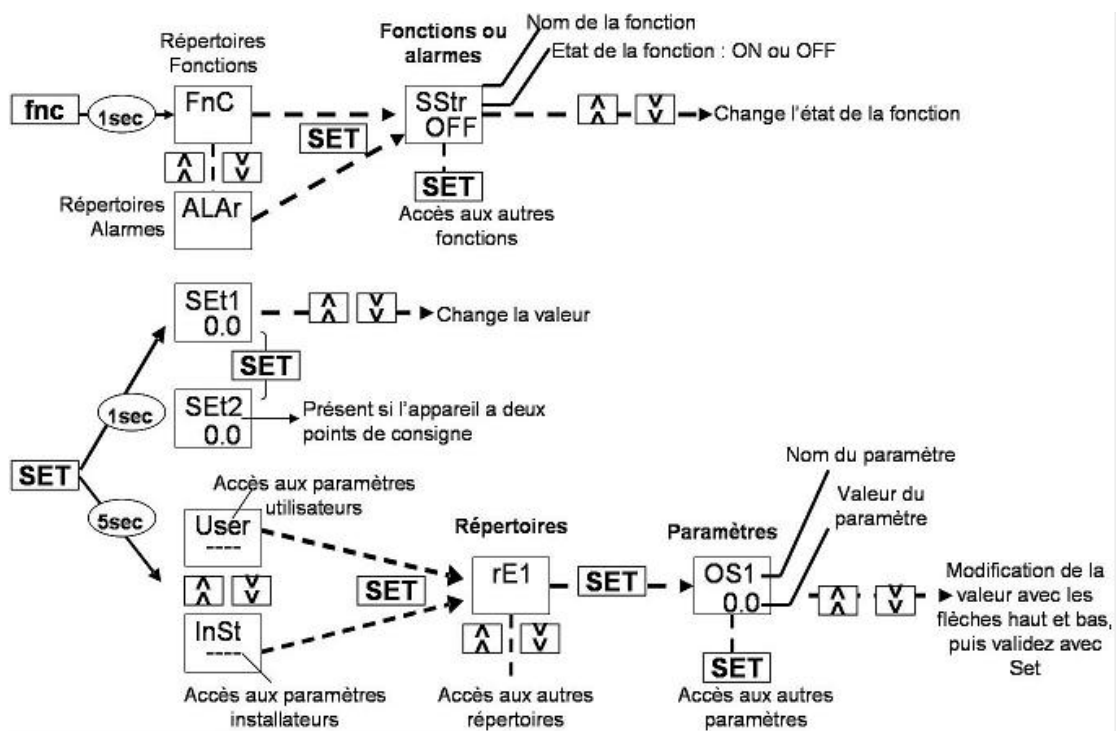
Répertoires Fonctions

Fonctions ou alarmes

Nom de la fonction

Etat de la fonction : ON ou OFF

fnc

1sec

FnC

SET

SStr
OFF

Change l'état de la fonction

Répertoires Alarmes

ALAr

SET

Accès aux autres fonctions

SEt1
0.0

Change la valeur

SET

1sec

SEt2
0.0

Présent si l'appareil a deux points de consigne

SET

Nom du paramètre

Accès aux paramètres utilisateurs

Valeur du paramètre

5sec

User
----

Répertoires

Paramètres

SET

rE1

SET

OS1
0.0

Modification de la valeur avec les flèches haut et bas, puis validez avec Set

InSt
----

SET

Accès aux paramètres installateurs

Accès aux autres répertoires

Accès aux autres paramètres